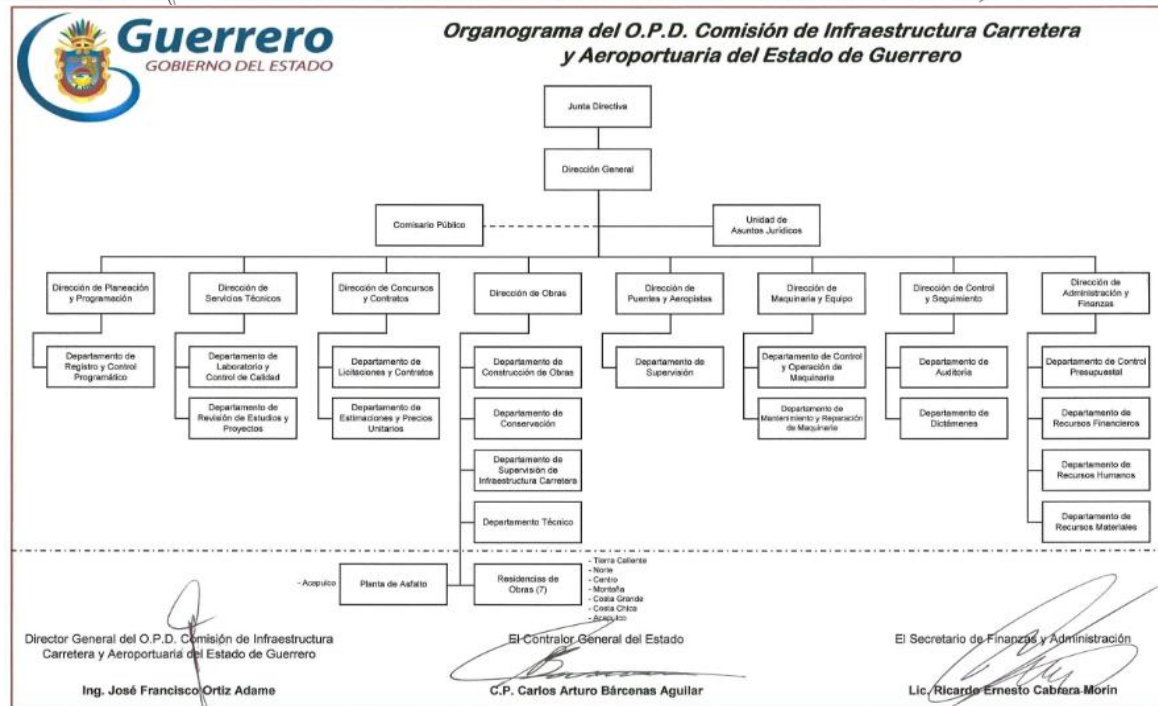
Guerrero
GOBIERNO DEL ESTADO

Organograma del O.P.D. Comisión de Infraestructura Carretera y Aeroportuaria del Estado de Guerrero

Junta Directiva

Dirección General

Comisario Público

Unidad de Asuntos Jurídicos

Dirección de Planeación y Programación

Departamento de Registro y Control Programático

Dirección de Servicios Técnicos

Departamento de Laboratorio y Control de Calidad

Departamento de Revisión de Estudios y Proyectos

Dirección de Concursos y Contratos

Departamento de Licitaciones y Contratos

Departamento de Estimaciones y Precios Unitarios

Dirección de Obras

Departamento de Construcción de Obras

Departamento de Conservación

Departamento de Supervisión de Infraestructura Carretera

Departamento Técnico

Dirección de Puentes y Aeropistas

Departamento de Supervisión

Dirección de Maquinaria y Equipo

Departamento de Control y Operación de Maquinaria

Departamento de Mantenimiento y Reparación de Maquinaria

Dirección de Control y Seguimiento

Departamento de Auditoría

Departamento de Dictámenes

Dirección de Administración y Finanzas

Departamento de Control Presupuestal

Departamento de Recursos Financieros

Departamento de Recursos Humanos

Departamento de Recursos Materiales

- Acapulco

Planta de Asfalto

Residencias de Obras (7)

- Tierra Caliente
- Norte
- Centro
- Montaña
- Costa Grande
- Costa Chica
- Acapulco

Director General del O.P.D. Comisión de Infraestructura Carretera y Aeroportuaria del Estado de Guerrero

Ing. José Francisco Ortiz Adame

El Contralor General del Estado

C.P. Carlos Arturo Bárcenas Aguilar

El Secretario de Finanzas y Administración

Lic. Ricardo Ernesto Cabrera Morín